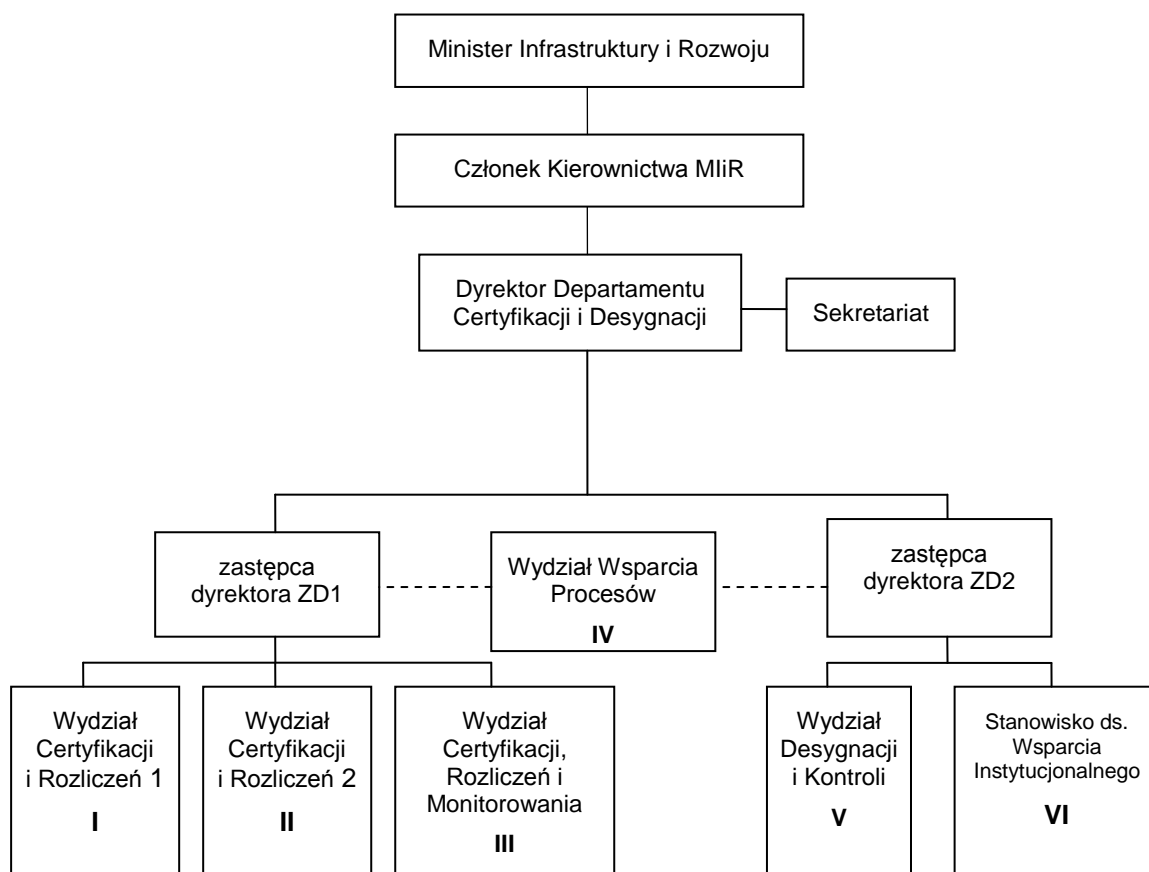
Minister Infrastruktury i Rozwoju

Członek Kierownictwa MIiR

Dyrektor Departamentu Certyfikacji i Desygnacji

Sekretariat

zastępca dyrektora ZD1

Wydział Wsparcia Procesów

IV

zastępca dyrektora ZD2

Wydział Certyfikacji i Rozliczeń 1

I

Wydział Certyfikacji i Rozliczeń 2

II

Wydział Certyfikacji, Rozliczeń i Monitorowania

III

Wydział Desygnacji i Kontroli

V

Stanowisko ds. Wsparcia Instytucjonalnego

VI